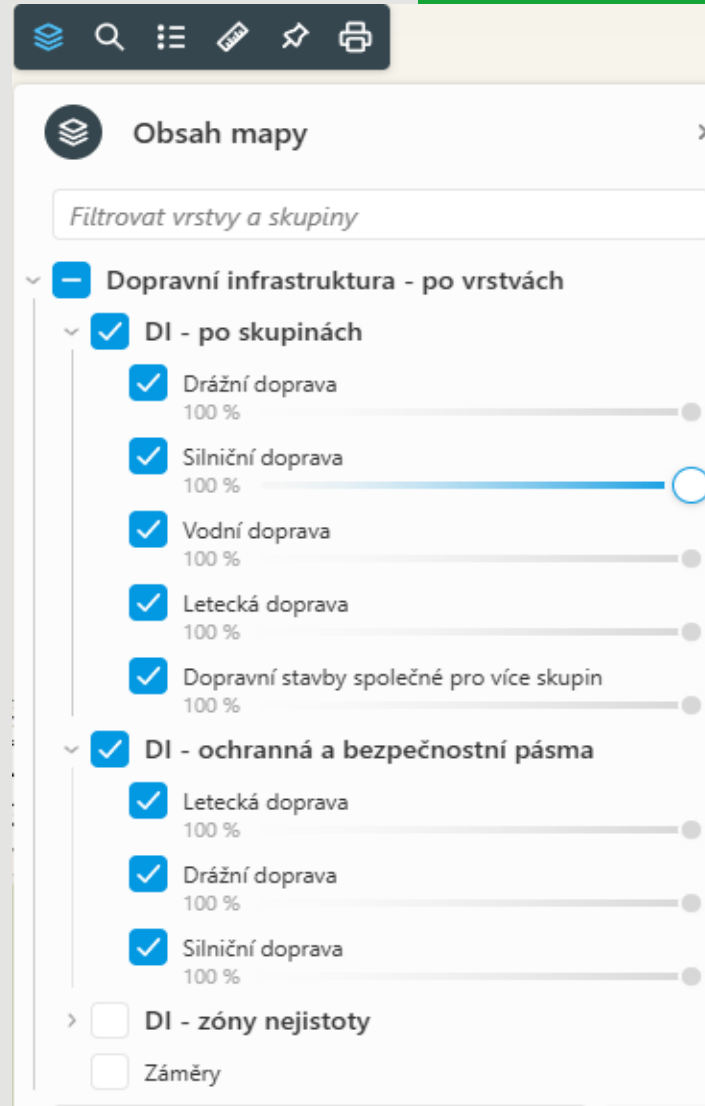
Obsah mapy

Filtrovat vrstvy a skupiny

Dopravní infrastruktura - po vrstvách

DI - po skupinách

Drážní doprava
100 %

Silniční doprava
100 %

Vodní doprava
100 %

Letecká doprava
100 %

Dopravní stavby společné pro více skupin
100 %

DI - ochranná a bezpečnostní pásma

Letecká doprava
100 %

Drážní doprava
100 %

Silniční doprava
100 %

DI - zóny nejistoty

Záměry